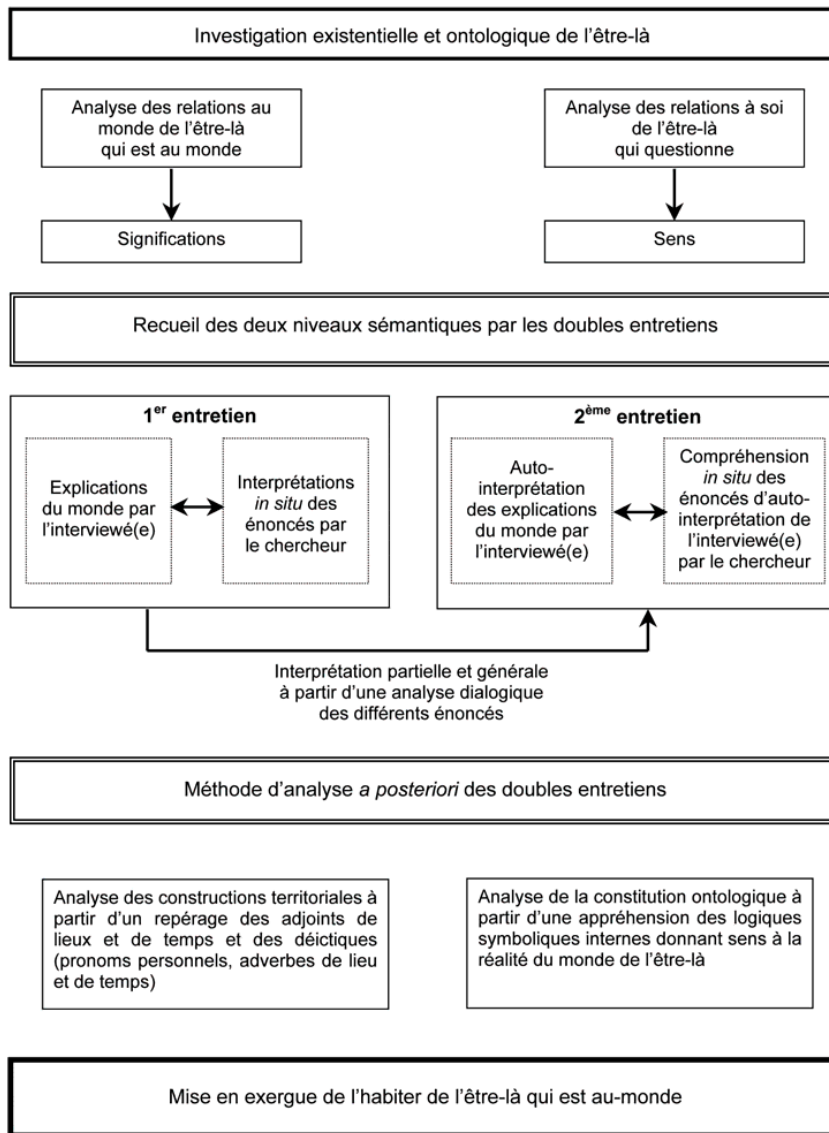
Investigation existentielle et ontologique de l'être-là

Analyse des relations au monde de l'être-là qui est au monde

Significations

Analyse des relations à soi de l'être-là qui questionne

Sens

Recueil des deux niveaux sémantiques par les doubles entretiens

1$^{er}$ entretien

Explications du monde par l'interviewé(e)

Interprétations *in situ* des énoncés par le chercheur

2$^{ème}$ entretien

Auto-interprétation des explications du monde par l'interviewé(e)

Compréhension *in situ* des énoncés d'auto-interprétation de l'interviewé(e) par le chercheur

Interprétation partielle et générale à partir d'une analyse dialogique des différents énoncés

Méthode d'analyse *a posteriori* des doubles entretiens

Analyse des constructions territoriales à partir d'un repérage des adjoints de lieux et de temps et des déictiques (pronoms personnels, adverbes de lieu et de temps)

Analyse de la constitution ontologique à partir d'une appréhension des logiques symboliques internes donnant sens à la réalité du monde de l'être-là

Mise en exergue de l'habiter de l'être-là qui est au-monde